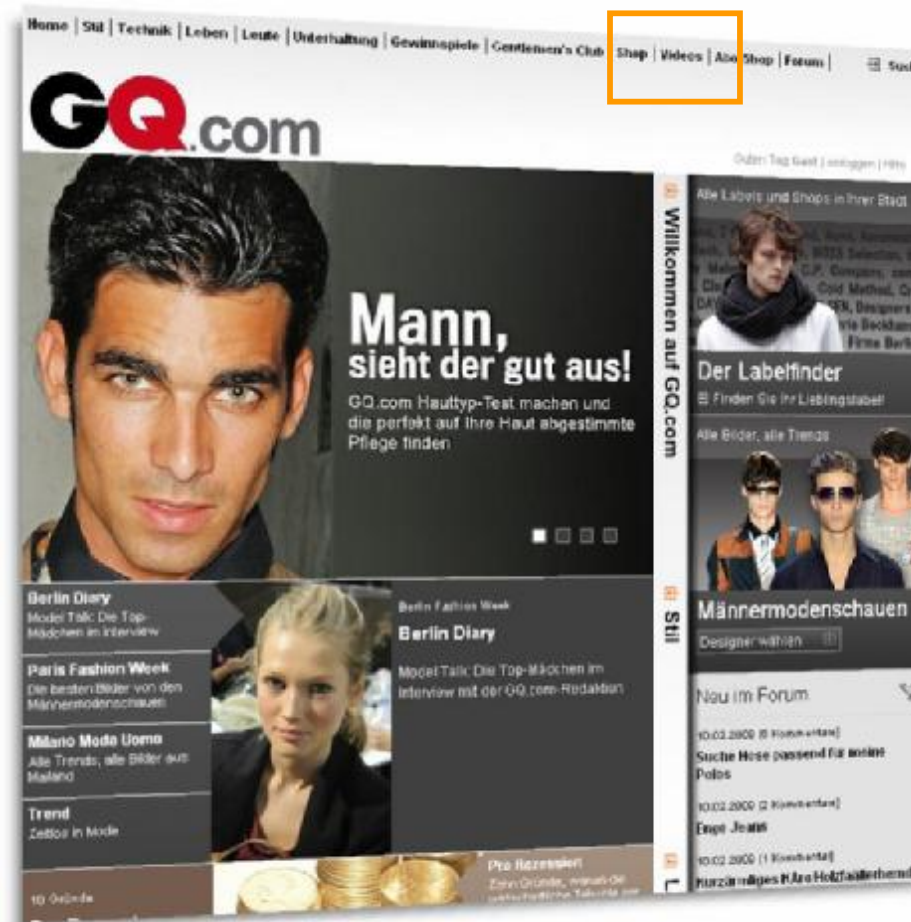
Home | Stil | Technik | Leben | Leute | Unterhaltung | Gewinnspiele | Gentlemen's Club | Shop | Videos | Abo Shop | Forum |

GQ.com

Guten Tag Gast | einloggen | Hilfe

Mann, sieht der gut aus!

GQ.com Hauttyp-Test machen und die perfekt auf Ihre Haut abgestimmte Pflege finden

Willkommen auf GQ.com

Alle Labels und Shops in Ihrer Stadt

Der Labelfinder

Finden Sie Ihr Lieblingslabel

Alle Bilder, alle Trends

Männermodenschauen

Designer wählen

Berlin Diary
Model Talk: Die Top-Mädchen im Interview

Paris Fashion Week
Die besten Bilder von den Männermodenschauen

Milano Moda Uomo
Alle Trends, alle Bilder aus Mailand

Trend
Zeitlos in Mode

Berlin Fashion Week

Berlin Diary

Model Talk: Die Top-Mädchen im Interview mit der GQ.com-Redaktion

Stil

Neu im Forum

10.02.2009 [5 Kommentare]
Suche Hose passend für meine Polos

10.02.2009 [2 Kommentare]
Enge Jeans

10.02.2009 [1 Kommentar]
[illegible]

Pro Rezession
Zehn Gründe, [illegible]

10 Gründe
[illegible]